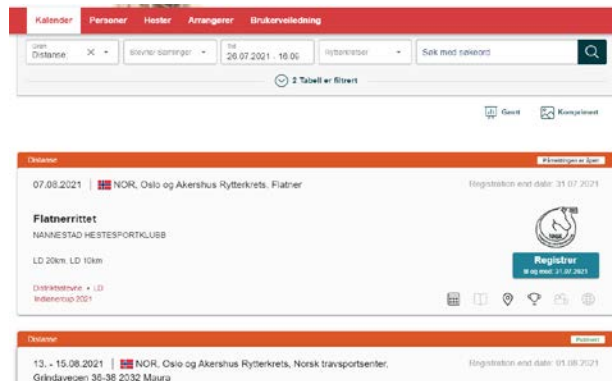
Kalender Personer Hester Arrangerer Brukerveiledning

Gren
Distanse × ▾ Stevner samlinger ▾ Fra
26.07.2021 - 16:06 Rytterkretser ▾ Søk med søkeord

2 Tabell er filtrert

Gant Kompriment

Distanse
Påmeldingen er åpen

07.08.2021 | NOR, Oslo og Akershus Rytterkrets, Flatner

Registration end date: 31.07.2021

Flatnerrittet
NANNESTAD HESTESPORTKLUBB

LD 20km, LD 10km

Distriktsstevne • LD
Indiencup 2021

Registrer
til og med: 31.07.2021

Distanse
Publisert

13. - 15.08.2021 | NOR, Oslo og Akershus Rytterkrets, Norsk travsportsenter, Grindavegen 36-38 2032 Maura

Registration end date: 01.08.2021